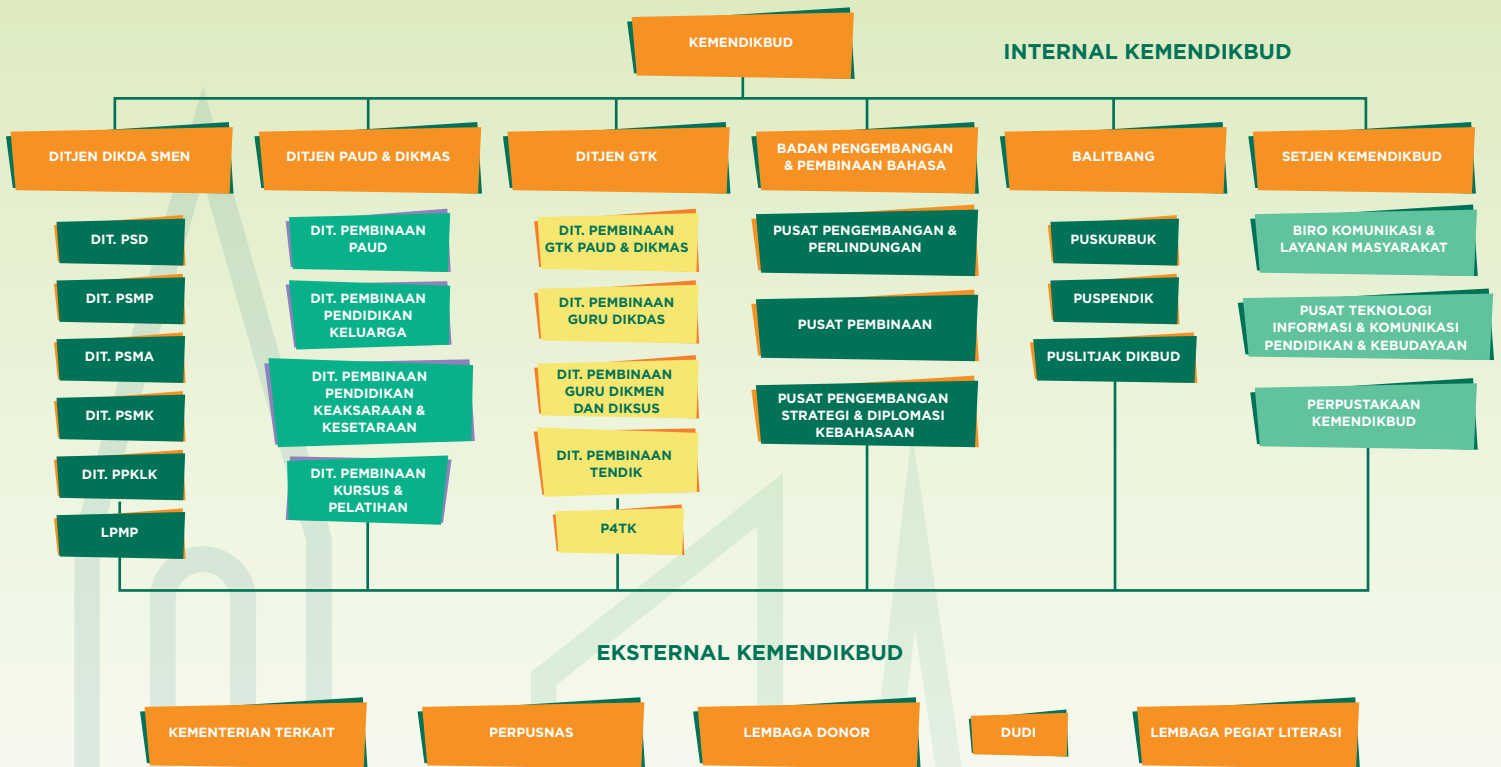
KEMENDIKBUD

INTERNAL KEMENDIKBUD

DITJEN DIKDA SMEN

DIT. PSD

DIT. PSMP

DIT. PSMA

DIT. PSMK

DIT. PPKLK

LPMP

DITJEN PAUD & DIKMAS

DIT. PEMBINAAN PAUD

DIT. PEMBINAAN PENDIDIKAN KELUARGA

DIT. PEMBINAAN PENDIDIKAN KEAKSARAAN & KESETARAAN

DIT. PEMBINAAN KURSUS & PELATIHAN

DITJEN GTK

DIT. PEMBINAAN GTK PAUD & DIKMAS

DIT. PEMBINAAN GURU DIKDAS

DIT. PEMBINAAN GURU DIKMEN DAN DIKSUS

DIT. PEMBINAAN TENDIK

P4TK

BADAN PENGEMBANGAN & PEMBINAAN BAHASA

PUSAT PENGEMBANGAN & PERLINDUNGAN

PUSAT PEMBINAAN

PUSAT PENGEMBANGAN STRATEGI & DIPLOMASI KEBAHASAAN

BALITBANG

PUSKURBUK

PUSPENDIK

PUSLITJAK DIKBUD

SETJEN KEMENDIKBUD

BIRO KOMUNIKASI & LAYANAN MASYARAKAT

PUSAT TEKNOLOGI INFORMASI & KOMUNIKASI PENDIDIKAN & KEBUDAYAAN

PERPUSTAKAAN KEMENDIKBUD

EKSTERNAL KEMENDIKBUD

KEMENTERIAN TERKAIT

PERPUSNAS

LEMBAGA DONOR

DUDI

LEMBAGA PEGIAT LITERASI